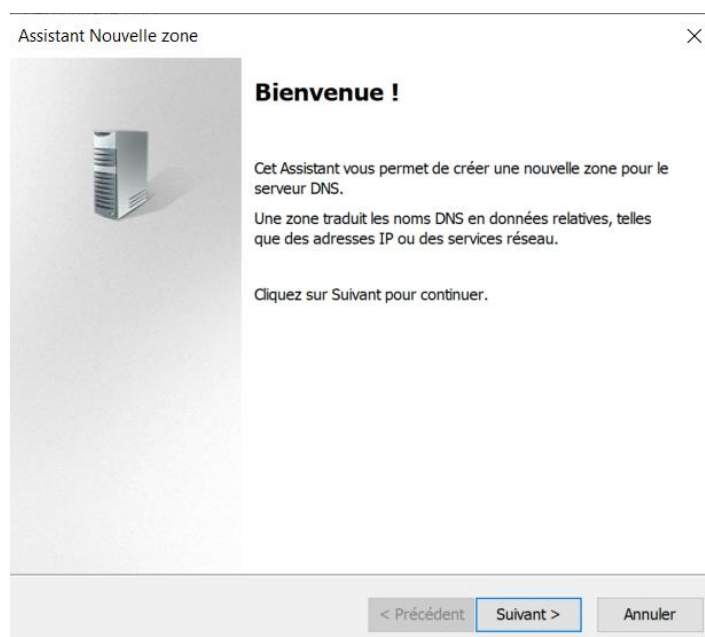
Assistant Nouvelle zone

×

Bienvenue !

Cet Assistant vous permet de créer une nouvelle zone pour le serveur DNS.

Une zone traduit les noms DNS en données relatives, telles que des adresses IP ou des services réseau.

Cliquez sur Suivant pour continuer.

< Précédent

Suivant >

Annuler